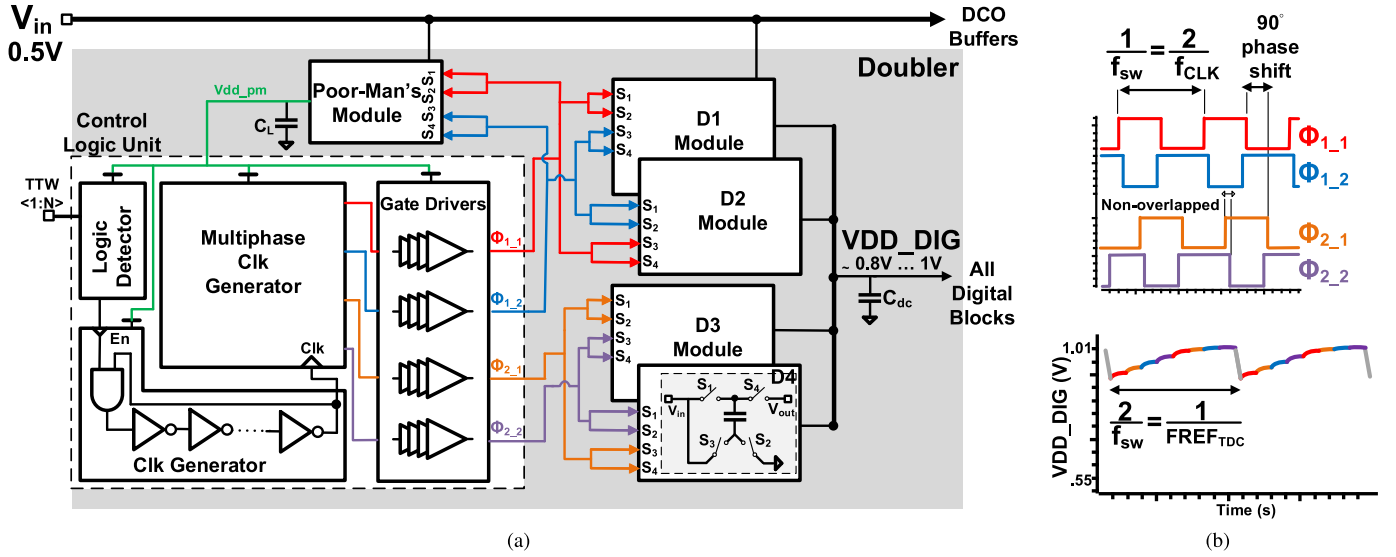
$V_{in}$ 0.5V

DCO Buffers

Doubler

Vdd_pm

Poor-Man's Module $S_1$ $S_2$ $S_3$ $S_4$

$C_L$

Control Logic Unit

TTW <1:N>

Logic Detector

Multiphase Clk Generator

Gate Drivers

$\Phi_{1\_1}$

$\Phi_{1\_2}$

$\Phi_{2\_1}$

$\Phi_{2\_2}$

Clk

En

Clk Generator

$S_1$ $S_2$ $S_3$ $S_4$ D1 Module

$S_1$ $S_2$ $S_3$ $S_4$ D2 Module

$S_1$ $S_2$ $S_3$ $S_4$ D3 Module

D4 $S_1$ $S_4$ $V_{in}$ $V_{out}$ $S_3$ $S_2$ $S_1$ $S_2$ $S_3$ $S_4$

VDD_DIG ~ 0.8V … 1V

$C_{dc}$

All Digital Blocks

(a)

$\frac{1}{f_{sw}}=\frac{2}{f_{CLK}}$

90° phase shift

$\Phi_{1\_1}$

$\Phi_{1\_2}$

Non-overlapped

$\Phi_{2\_1}$

$\Phi_{2\_2}$

1.01

VDD_DIG (V)

.55

$\frac{2}{f_{sw}}=\frac{1}{FREF_{TDC}}$

Time (s)

(b)